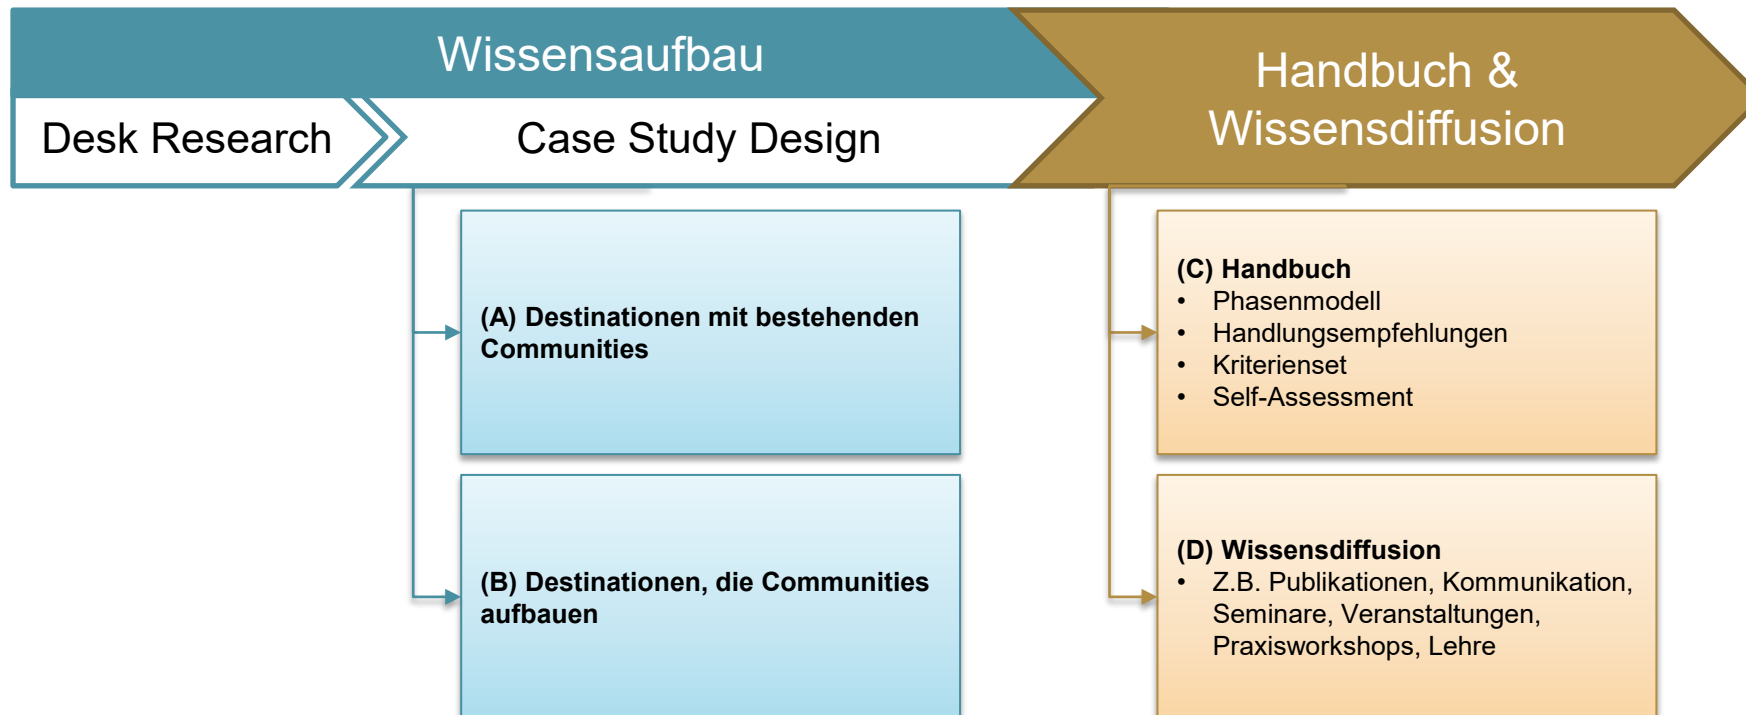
Wissensaufbau

Desk Research

Case Study Design

Handbuch & Wissensdiffusion

(A) Destinationen mit bestehenden Communities

(B) Destinationen, die Communities aufbauen

(C) Handbuch
- Phasenmodell
- Handlungsempfehlungen
- Kriterienset
- Self-Assessment

(D) Wissensdiffusion
- Z.B. Publikationen, Kommunikation, Seminare, Veranstaltungen, Praxisworkshops, Lehre